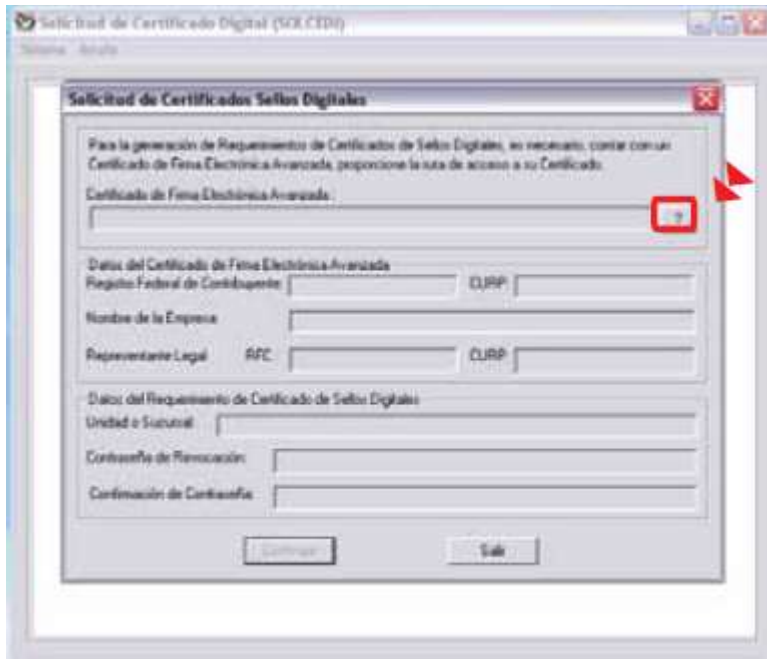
Solicitud de Certificado Digital (SOLCEDI)

Sistema Ayuda

Solicitud de Certificados Sellos Digitales

Para la generación de Requerimientos de Certificados de Sellos Digitales, es necesario, contar con un Certificado de Firma Electrónica Avanzada, proporcione la ruta de acceso a su Certificado.

Certificado de Firma Electrónica Avanzada

?

Datos del Certificado de Firma Electrónica Avanzada

Registro Federal de Contribuyente

CURP

Nombre de la Empresa

Representante Legal RFC

CURP

Datos del Requerimiento de Certificado de Sellos Digitales

Unidad o Sucursal

Contraseña de Revocación

Confirmación de Contraseña

Confirmar

Salir